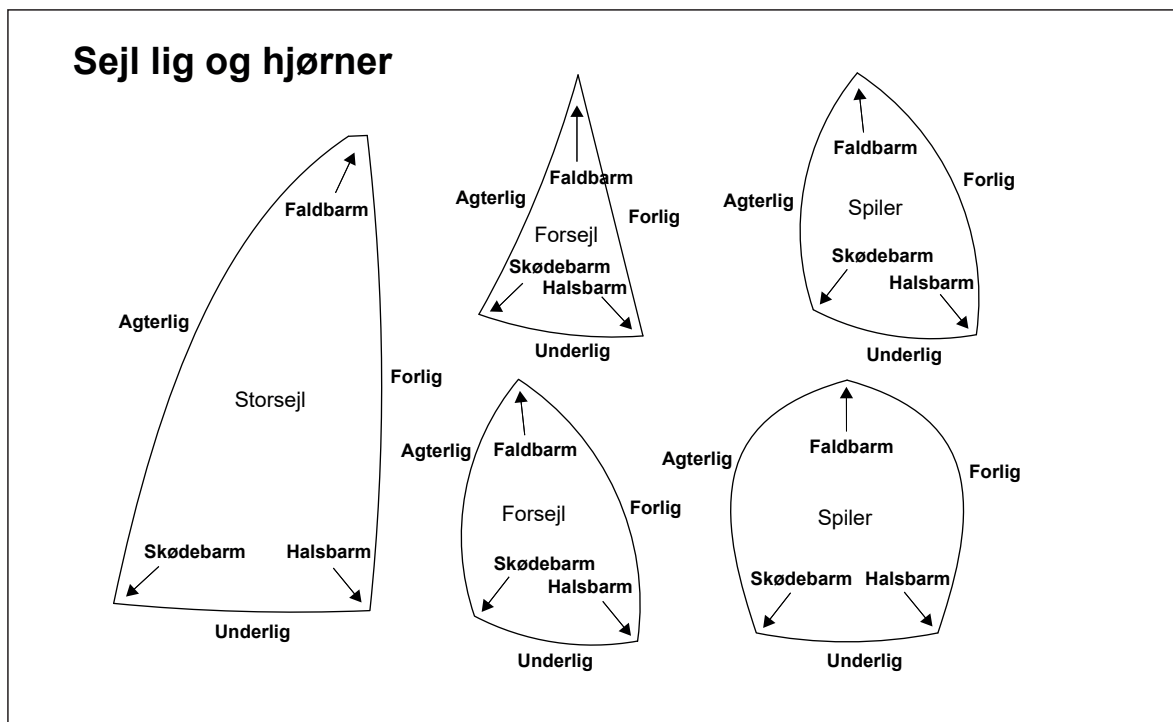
Sejl lig og hjørner

Faldbarm
Agterlig
Storsejl
Forlig
Skødebarm
Halsbarm
Underlig

Faldbarm
Agterlig
Forsejl
Forlig
Skødebarm
Halsbarm
Underlig

Faldbarm
Forlig
Agterlig
Spiler
Skødebarm
Halsbarm
Underlig

Agterlig
Faldbarm
Forsejl
Forlig
Skødebarm
Halsbarm
Underlig

Faldbarm
Agterlig
Forlig
Spiler
Skødebarm
Halsbarm
Underlig